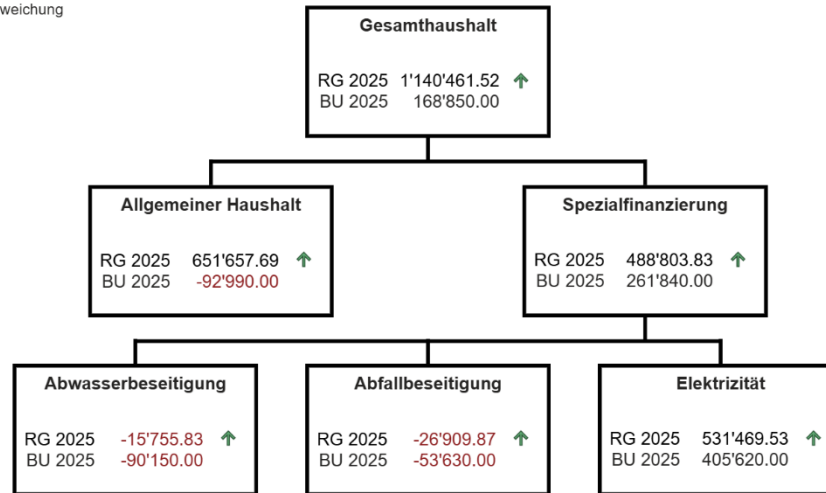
weichung

Gesamthaushalt

RG 2025 1'140'461.52
BU 2025 168'850.00

Allgemeiner Haushalt

RG 2025 651'657.69
BU 2025 -92'990.00

Spezialfinanzierung

RG 2025 488'803.83
BU 2025 261'840.00

Abwasserbeseitigung

RG 2025 -15'755.83
BU 2025 -90'150.00

Abfallbeseitigung

RG 2025 -26'909.87
BU 2025 -53'630.00

Elektrizität

RG 2025 531'469.53
BU 2025 405'620.00